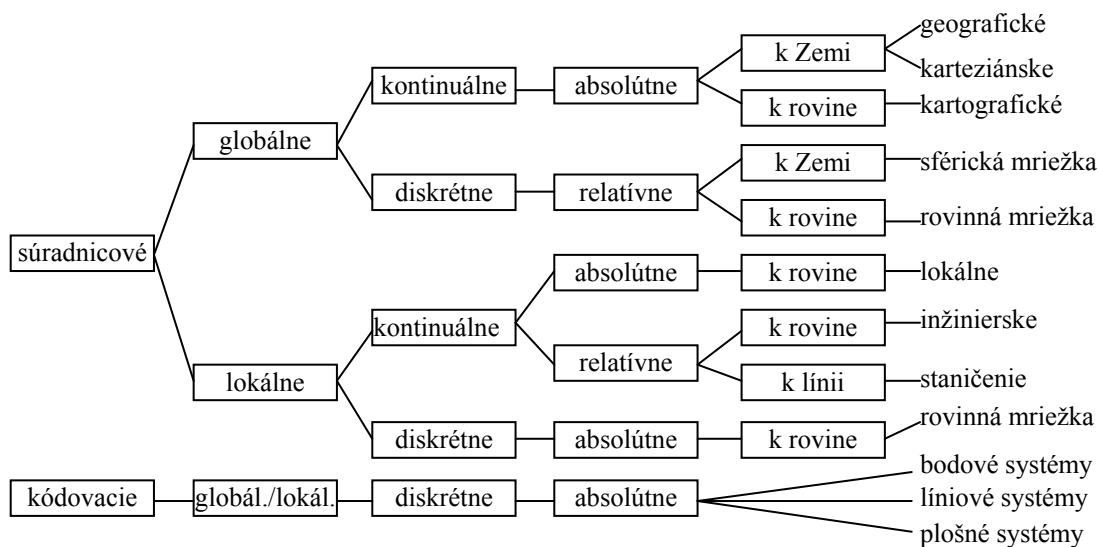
súradnicové
globálne
kontinuálne
absolútne
k Zemi
geografické
karteziánske
k rovine
kartografické
diskrétne
relatívne
k Zemi
sférická mriežka
k rovine
rovinná mriežka
lokálne
kontinuálne
absolútne
k rovine
lokálne
relatívne
k rovine
inžinierske
k línii
staničenie
diskrétne
absolútne
k rovine
rovinná mriežka
kódovacie
globál./lokál.
diskrétne
absolútne
bodové systémy
líniové systémy
plošné systémy